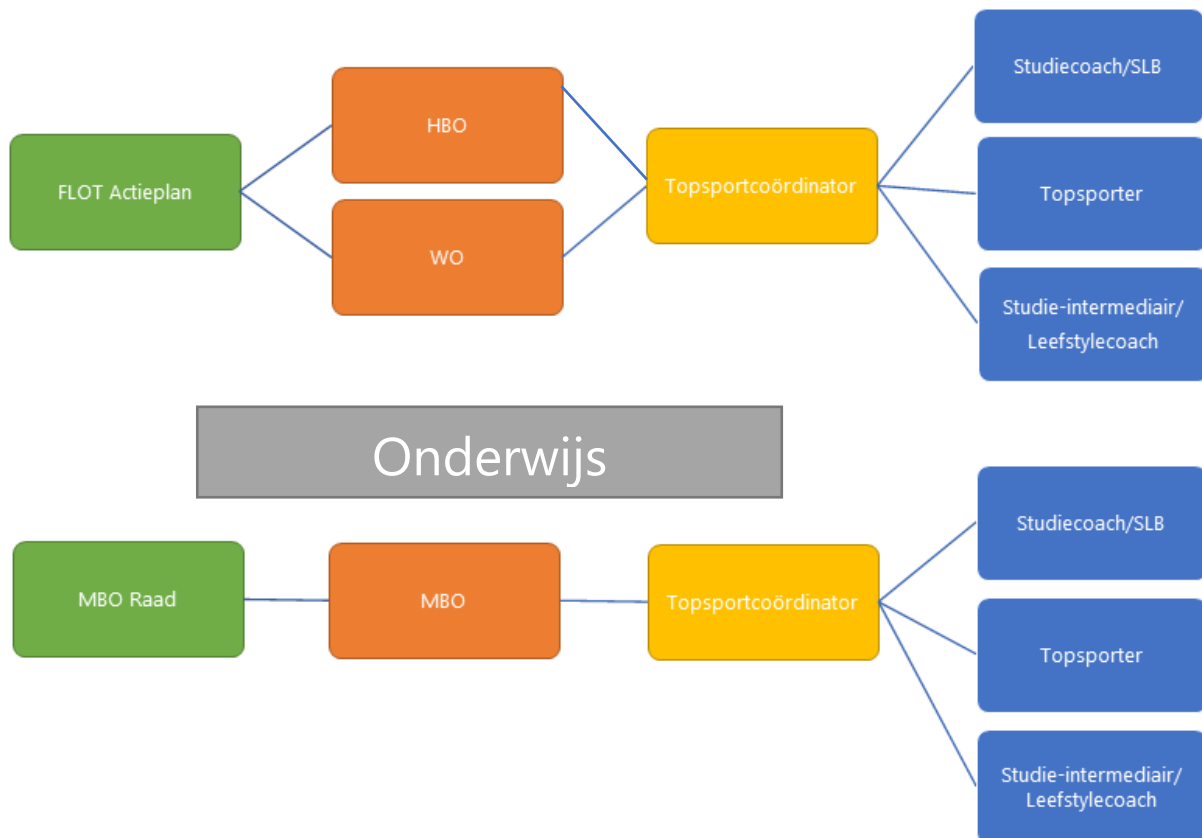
FLOT Actieplan

HBO

WO

Topsportcoördinator

Studiecoach/SLB

Topsporter

Studie-intermediair/ Leefstylecoach

Onderwijs

MBO Raad

MBO

Topsportcoördinator

Studiecoach/SLB

Topsporter

Studie-intermediair/ Leefstylecoach